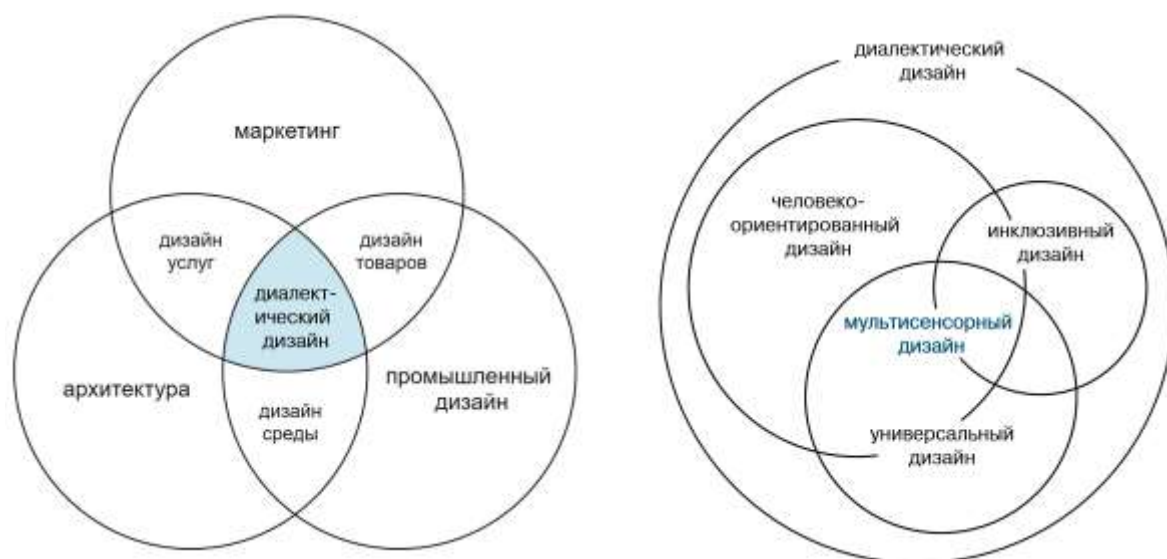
маркетинг

дизайн услуг

дизайн товаров

диалект-ический дизайн

архитектура

промышленный дизайн

дизайн среды

диалектический дизайн

человеко-ориентированный дизайн

инклюзивный дизайн

мультисенсорный дизайн

универсальный дизайн